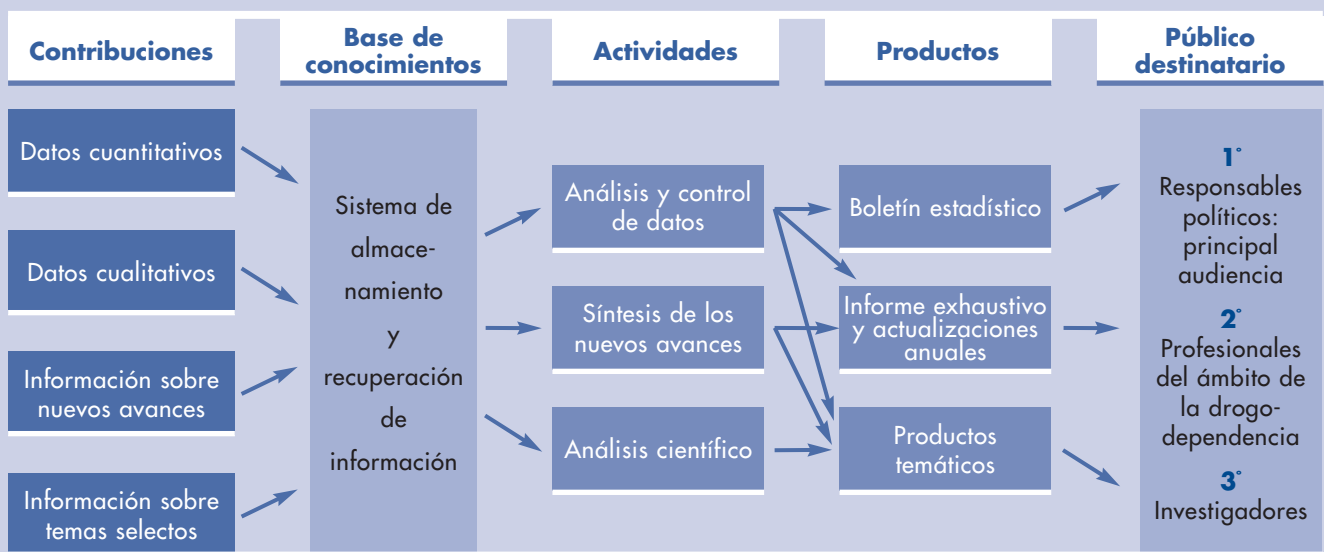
Contribuciones

Base de conocimientos

Actividades

Productos

Público destinatario

Datos cuantitativos

Datos cualitativos

Información sobre nuevos avances

Información sobre temas selectos

Sistema de almacenamiento y recuperación de información

Análisis y control de datos

Síntesis de los nuevos avances

Análisis científico

Boletín estadístico

Informe exhaustivo y actualizaciones anuales

Productos temáticos

1° Responsables políticos: principal audiencia

2° Profesionales del ámbito de la drogodependencia

3° Investigadores